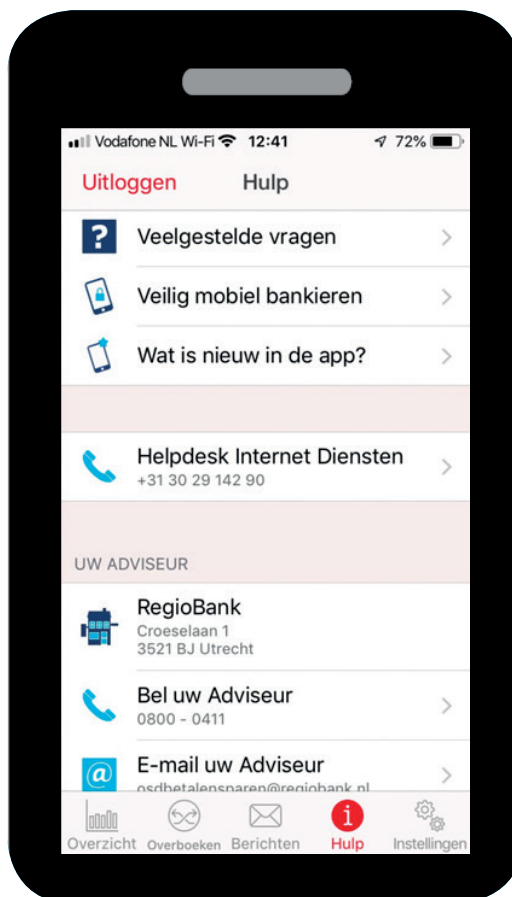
Vodafone NL Wi-Fi 12:41 72%

Uitloggen Hulp

Veelgestelde vragen

Veilig mobiel bankieren

Wat is nieuw in de app?

Helpdesk Internet Diensten
+31 30 29 142 90

UW ADVISEUR

RegioBank
Croeselaan 1
3521 BJ Utrecht

Bel uw Adviseur
0800 - 0411

E-mail uw Adviseur
osdbetalensparen@regiobank.nl

Overzicht Overboeken Berichten Hulp Instellingen